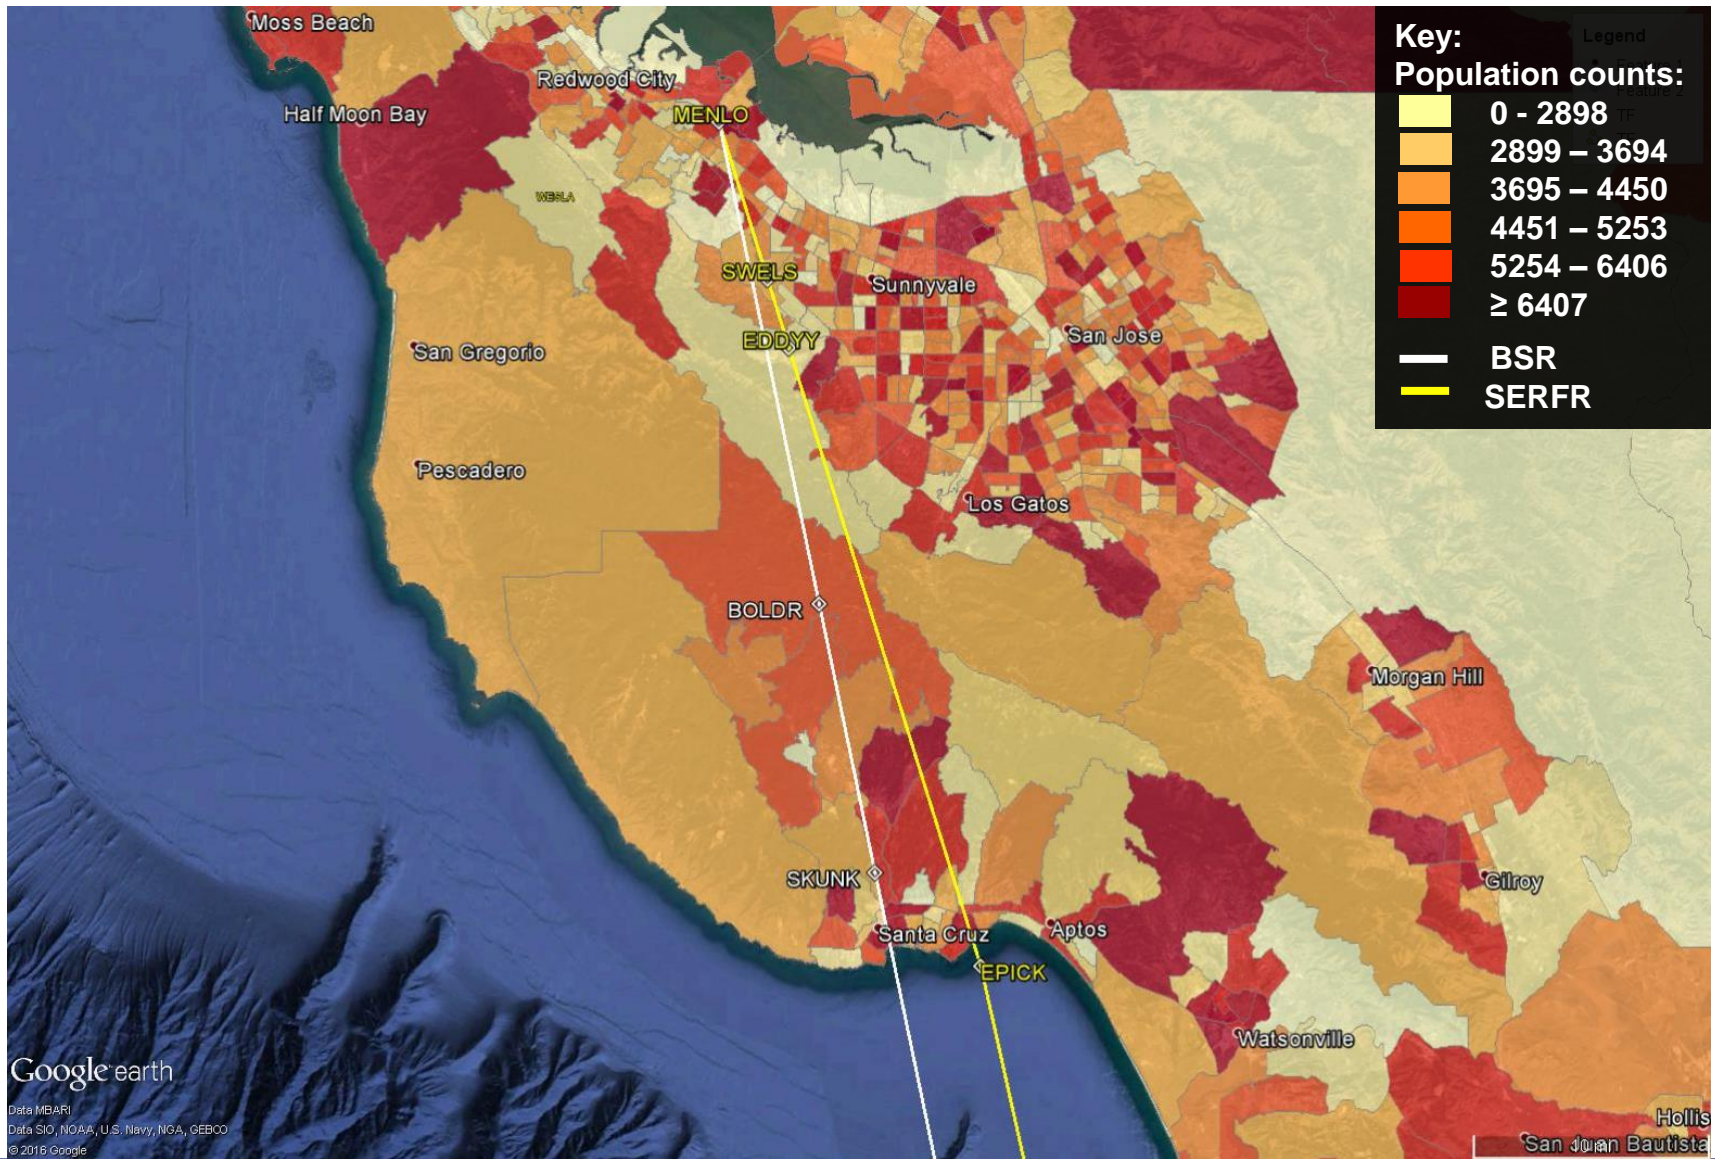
Key:
Population counts:
0 - 2898
2899 – 3694
3695 – 4450
4451 – 5253
5254 – 6406
≥ 6407
BSR
SERFR

Legend

Moss Beach
Redwood City
Half Moon Bay
MENLO
WESLA
SWELS
Sunnyvale
EDDYY
San Jose
San Gregorio
Pescadero
Los Gatos
BOLDR
Morgan Hill
SKUNK
Gilroy
Santa Cruz
Aptos
EPICK
Watsonville
Hollis
San Juan Bautista

Google earth
Data MBARI
Data SIO, NOAA, U.S. Navy, NGA, GEBCO
© 2016 Google